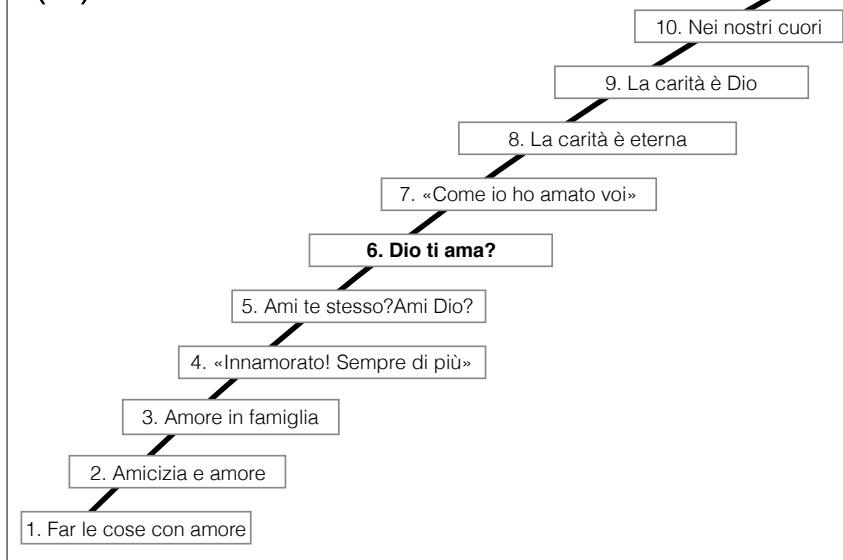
10. Nei nostri cuori

9. La carità è Dio

8. La carità è eterna

7. «Come io ho amato voi»

**6. Dio ti ama?**

5. Ami te stesso?Ami Dio?

4. «Innamorato! Sempre di più»

3. Amore in famiglia

2. Amicizia e amore

1. Far le cose con amore